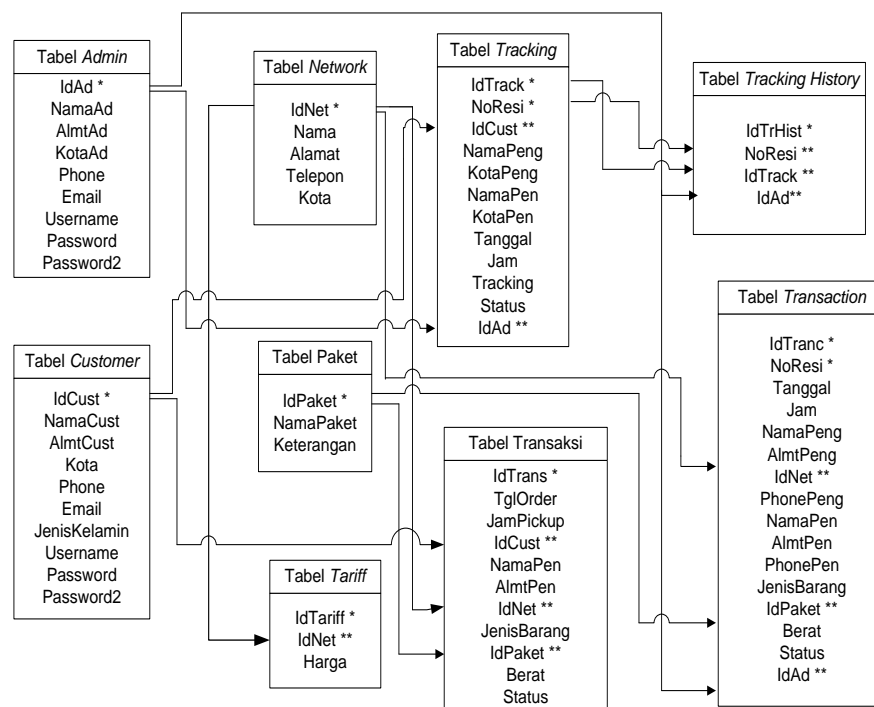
Tabel *Admin*

IdAd *
NamaAd
AlmtAd
KotaAd
Phone
Email
Username
Password
Password2

Tabel *Network*

IdNet *
Nama
Alamat
Telepon
Kota

Tabel *Tracking*

IdTrack *
NoResi *
IdCust **
NamaPeng
KotaPeng
NamaPen
KotaPen
Tanggal
Jam
Tracking
Status
IdAd **

Tabel *Tracking History*

IdTrHist *
NoResi **
IdTrack **
IdAd**

Tabel *Customer*

IdCust *
NamaCust
AlmtCust
Kota
Phone
Email
JenisKelamin
Username
Password
Password2

Tabel Paket

IdPaket *
NamaPaket
Keterangan

Tabel *Transaction*

IdTranc *
NoResi *
Tanggal
Jam
NamaPeng
AlmtPeng
IdNet **
PhonePeng
NamaPen
AlmtPen
PhonePen
JenisBarang
IdPaket **
Berat
Status
IdAd **

Tabel Transaksi

IdTrans *
TglOrder
JamPickup
IdCust **
NamaPen
AlmtPen
IdNet **
JenisBarang
IdPaket **
Berat
Status

Tabel *Tariff*

IdTariff *
IdNet **
Harga